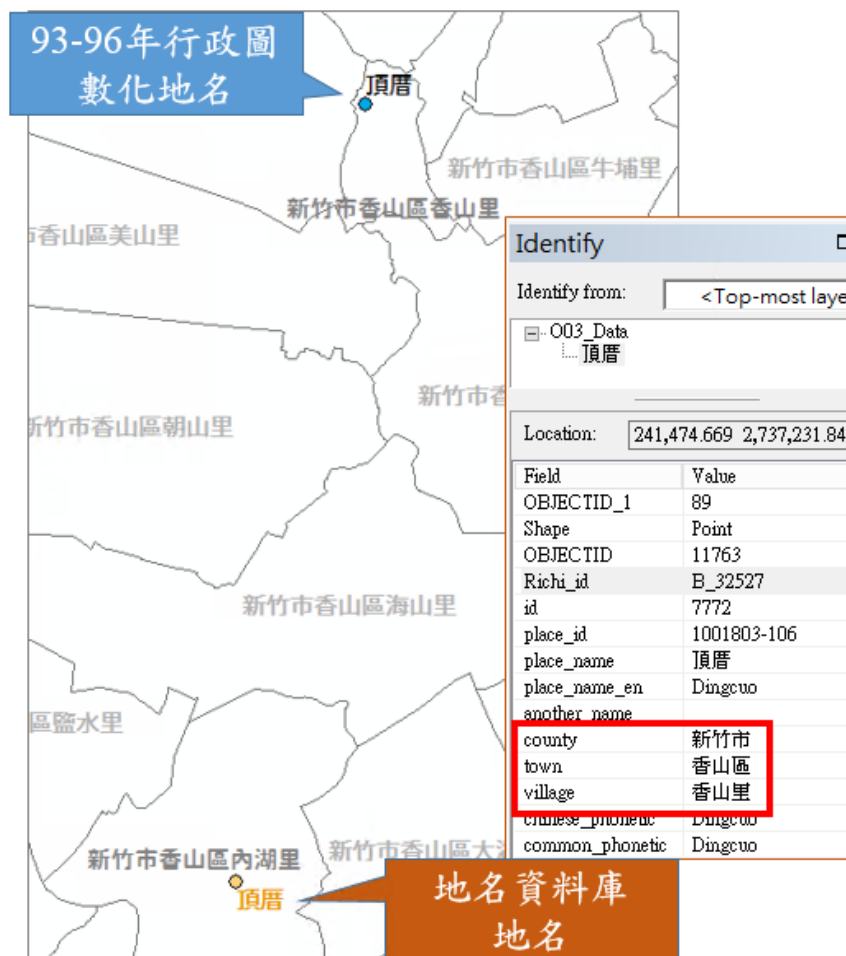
93-96年行政圖數化地名

頂厝

新竹市香山區牛埔里

新竹市香山區香山里

香山區美山里

新竹市香

新竹市香山區朝山里

新竹市香山區海山里

區鹽水里

新竹市香山區內湖里

新竹市香山區大

頂厝

地名資料庫地名

Identify

Identify from: <Top-most laye

O03_Data
頂厝

Location: 241,474.669 2,737,231.84

| Field | Value |
|---|---|
| OBJECTID_1 | 89 |
| Shape | Point |
| OBJECTID | 11763 |
| Richi_id | B_32527 |
| id | 7772 |
| place_id | 1001803-106 |
| place_name | 頂厝 |
| place_name_en | Dingcuo |
| another_name | |
| county | 新竹市 |
| town | 香山區 |
| village | 香山里 |
| chinese_phonetic | Dingcuo |
| common_phonetic | Dingcuo |